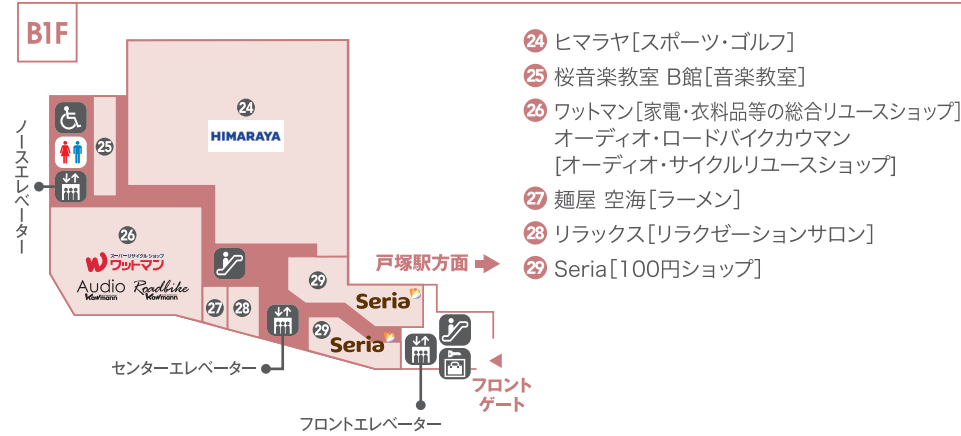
B1F

24
HIMARAYA
25
26
スーパーリサイクルショップ ワットマン
Audio Wattmann
Roadbike Wattmann
27
28
29
Seria
29
Seria
ノースエレベーター
センターエレベーター
フロントエレベーター
戸塚駅方面
フロントゲート

24 ヒマラヤ[スポーツ・ゴルフ]
25 桜音楽教室 B館[音楽教室]
26 ワットマン[家電・衣料品等の総合リユースショップ]
オーディオ・ロードバイクカウマン
[オーディオ・サイクルリユースショップ]
27 麺屋 空海[ラーメン]
28 リラックス[リラクゼーションサロン]
29 Seria[100円ショップ]